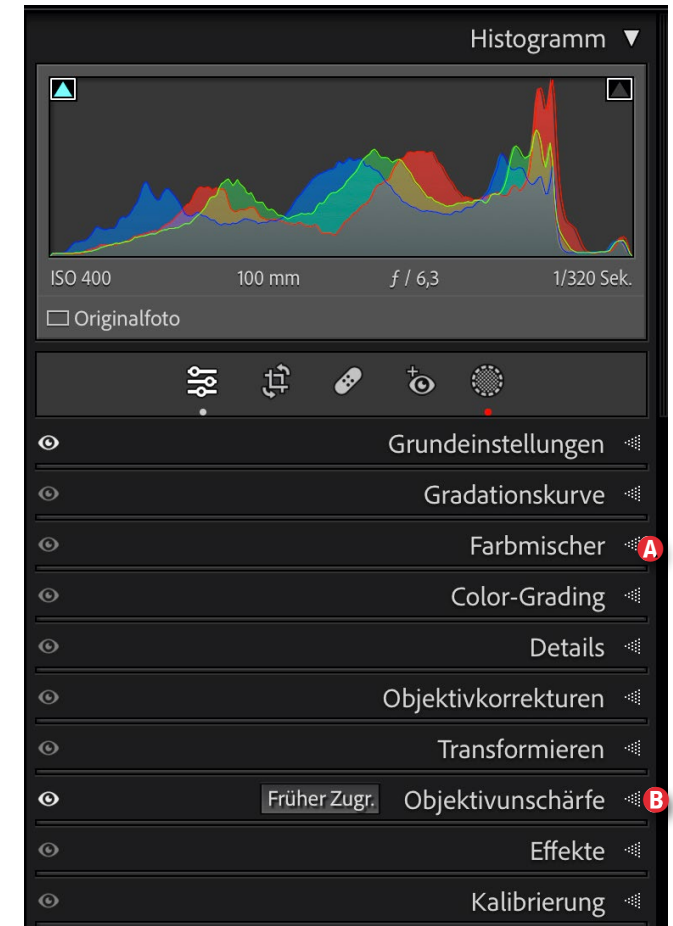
Histogramm ▼

ISO 400 100 mm $f$ / 6,3 1/320 Sek.

Originalfoto

Grundeinstellungen

Gradationskurve

Farbmischer A

Color-Grading

Details

Objektivkorrekturen

Transformieren

Früher Zugr. Objektivunschärfe B

Effekte

Kalibrierung